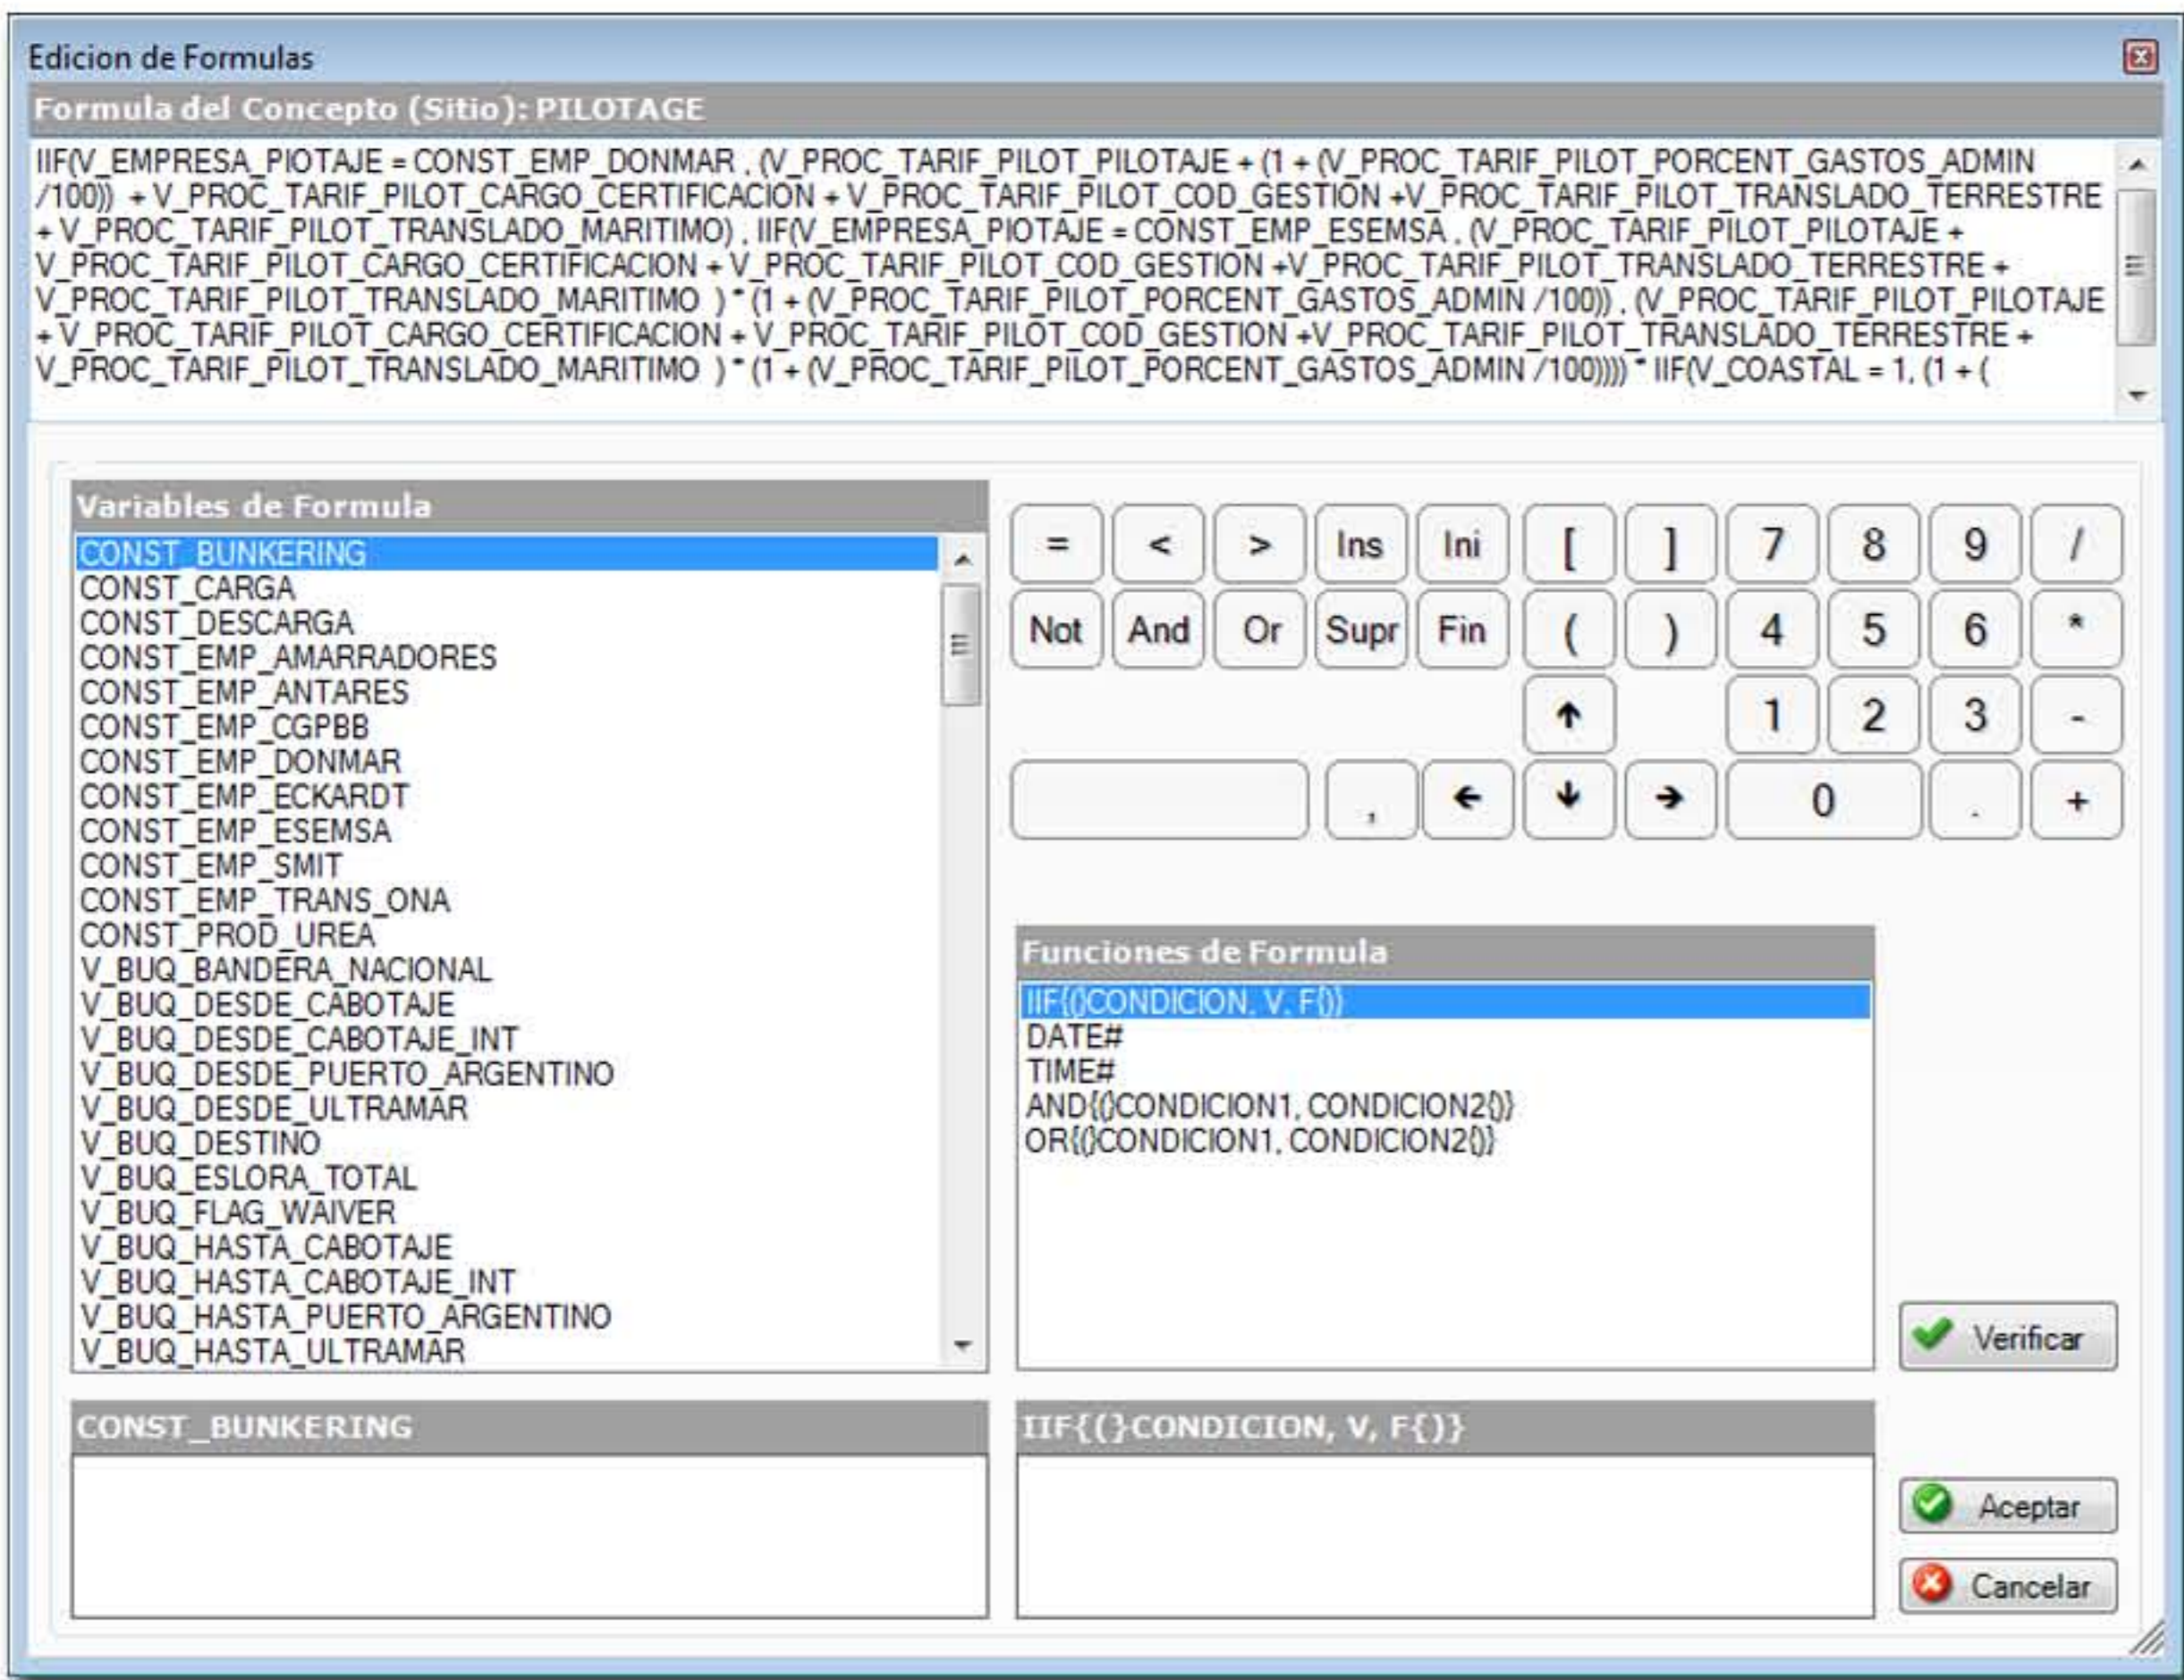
Edicion de Formulas

Formula del Concepto (Sitio): PILOTAGE

IIF(V_EMPRESA_PIOTAJE = CONST_EMP_DONMAR , (V_PROC_TARIF_PILOT_PILOTAJE + (1 + (V_PROC_TARIF_PILOT_PORCENT_GASTOS_ADMIN /100)) + V_PROC_TARIF_PILOT_CARGO_CERTIFICACION + V_PROC_TARIF_PILOT_COD_GESTION +V_PROC_TARIF_PILOT_TRANSLADO_TERRESTRE + V_PROC_TARIF_PILOT_TRANSLADO_MARITIMO) , IIF(V_EMPRESA_PIOTAJE = CONST_EMP_ESEMSA , (V_PROC_TARIF_PILOT_PILOTAJE + V_PROC_TARIF_PILOT_CARGO_CERTIFICACION + V_PROC_TARIF_PILOT_COD_GESTION +V_PROC_TARIF_PILOT_TRANSLADO_TERRESTRE + V_PROC_TARIF_PILOT_TRANSLADO_MARITIMO ) * (1 + (V_PROC_TARIF_PILOT_PORCENT_GASTOS_ADMIN /100)) , (V_PROC_TARIF_PILOT_PILOTAJE + V_PROC_TARIF_PILOT_CARGO_CERTIFICACION + V_PROC_TARIF_PILOT_COD_GESTION +V_PROC_TARIF_PILOT_TRANSLADO_TERRESTRE + V_PROC_TARIF_PILOT_TRANSLADO_MARITIMO ) * (1 + (V_PROC_TARIF_PILOT_PORCENT_GASTOS_ADMIN /100)))) * IIF(V_COASTAL = 1, (1 + (

Variables de Formula

CONST_BUNKERING
CONST_CARGA
CONST_DESCARGA
CONST_EMP_AMARRADORES
CONST_EMP_ANTARES
CONST_EMP_CGPBB
CONST_EMP_DONMAR
CONST_EMP_ECKARDT
CONST_EMP_ESEMSA
CONST_EMP_SMIT
CONST_EMP_TRANS_ONA
CONST_PROD_UREA
V_BUQ_BANDERA_NACIONAL
V_BUQ_DESDE_CABOTAJE
V_BUQ_DESDE_CABOTAJE_INT
V_BUQ_DESDE_PUERTO_ARGENTINO
V_BUQ_DESDE_ULTRAMAR
V_BUQ_DESTINO
V_BUQ_ESLORA_TOTAL
V_BUQ_FLAG_WAIVER
V_BUQ_HASTA_CABOTAJE
V_BUQ_HASTA_CABOTAJE_INT
V_BUQ_HASTA_PUERTO_ARGENTINO
V_BUQ_HASTA_ULTRAMAR

= < > Ins Ini [ ] 7 8 9 /
Not And Or Supr Fin ( ) 4 5 6 *
↑ 1 2 3 -
, ← ↓ → 0 . +

Funciones de Formula

IIF{()CONDICION, V, F()}
DATE#
TIME#
AND{()CONDICION1, CONDICION2()}
OR{()CONDICION1, CONDICION2()}

Verificar

CONST_BUNKERING

IIF{()CONDICION, V, F()}

Aceptar

Cancelar